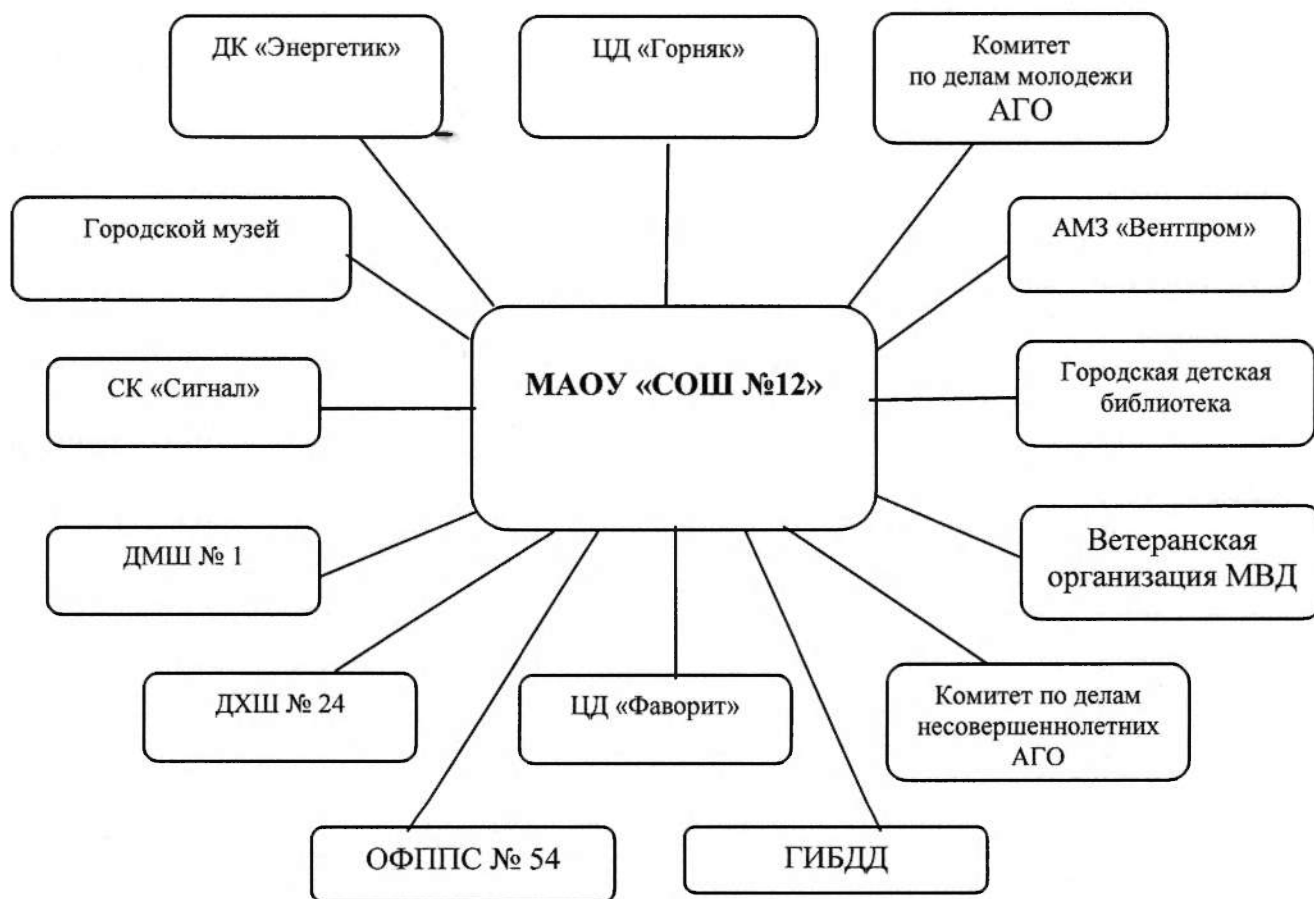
ДК «Энергетик»

ЦД «Горняк»

Комитет по делам молодежи АГО

Городской музей

АМЗ «Вентпром»

МАОУ «СОШ №12»

СК «Сигнал»

Городская детская библиотека

ДМШ № 1

Ветеранская организация МВД

ДХШ № 24

ЦД «Фаворит»

Комитет по делам несовершеннолетних АГО

ОФППС № 54

ГИБДД